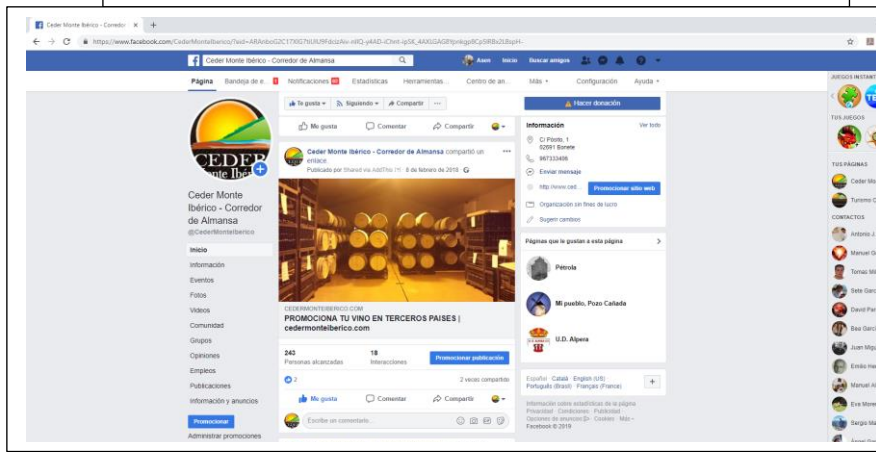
Ceder Monte Ibérico - Corredor ×  +

https://www.facebook.com/CederMonteIberico/?eid=ARAnboG2C17XfG7tUIU9FdcizAio-nllQ-yAAD-iChnt-ipSK_4AXLGAG8Ytqnkgp8Cp5RBx2tBspH-

Ceder Monte Ibérico - Corredor de Almansa

Asun  Inicio  Buscar amigos

Página  Bandeja de e...  Notificaciones  Estadísticas  Herramientas...  Centro de an...  Más ▾  Configuración  Ayuda ▾

JUEGOS INSTANT

TUS JUEGOS

TUS PÁGINAS

Ceder Mo

Turismo C

CONTACTOS

Antonio J

Manuel G

Tomas M

Sete Garc

David Par

Bea Garc

Juan Migu

Emilio He

Manuel A

Eva More

Sergio Ma

CEDER Monte Ibérico

Ceder Monte Ibérico - Corredor de Almansa
@CederMonteIberico

Inicio
Información
Eventos
Fotos
Videos
Comunidad
Grupos
Opiniones
Empleos
Publicaciones
Información y anuncios

Promocionar
Administrar promociones

Te gusta ▾  Siguiendo ▾  Compartir  ...

Me gusta  Comentar  Compartir

Ceder Monte Ibérico - Corredor de Almansa compartió un enlace.
Publicado por Shared via AddThis [?] · 8 de febrero de 2018

CEDERMONTEIBERICO.COM
PROMOCIONA TU VINO EN TERCEROS PAISES | cedermonteiberico.com

243 Personas alcanzadas  18 Interacciones  Promocionar publicación

2  2 veces compartido

Me gusta  Comentar  Compartir

Escribe un comentario...

Hacer donación

Información  Ver todo

C/ Pósito, 1
02691 Bonete
967333486
Enviar mensaje
http://www.ced...  Promocionar sitio web
Organización sin fines de lucro
Sugerir cambios

Páginas que le gustan a esta página

Pétrola

Mi pueblo, Pozo Cañada

U.D. Alpera

Español · Català · English (US) · Português (Brasil) · Français (France)

Información sobre estadísticas de la página
Privacidad · Condiciones · Publicidad · Opciones de anuncios · Cookies · Más · Facebook © 2019